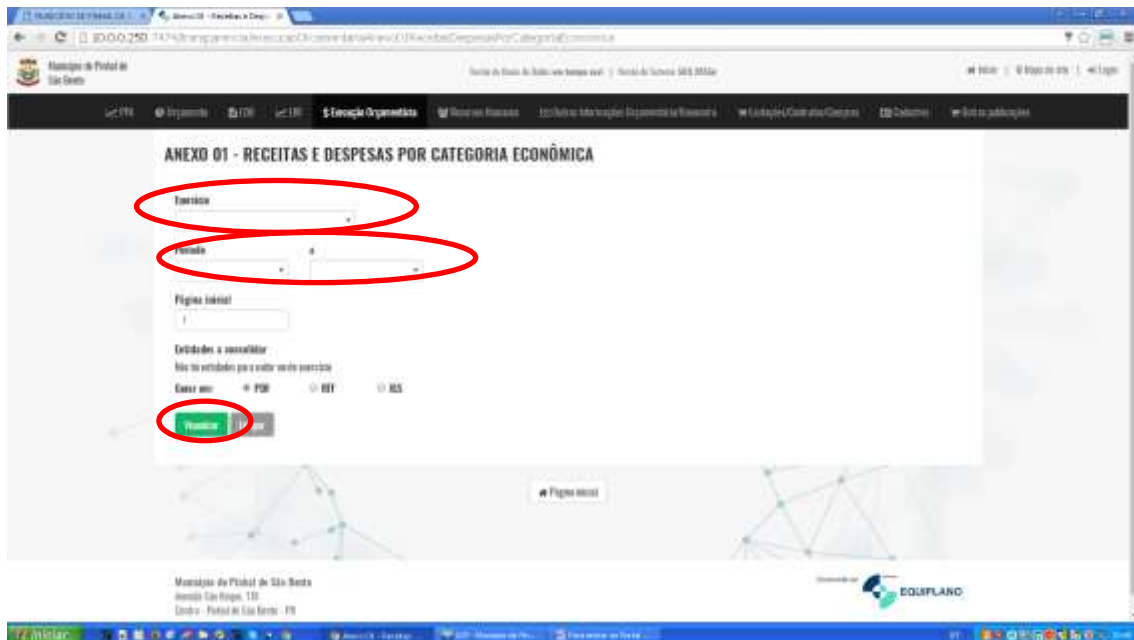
MUNICÍPIO DE PINHAL DE S... | Anexo 01 - Receitas e Despe...

10.0.0.250:7474/transparencia/execucaoOrcamentaria/Anexo01ReceitasDespesasPorCategoriaEconomica

Município de Pinhal de São Bento

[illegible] | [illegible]

Início | Mapa do site | Login

PPA | Orçamento | LDO | LRF | $ Execução Orçamentária | Recursos Humanos | Outras Informações Orçamentária/Financeira | Licitações/Contratos/Compras | Cadastros | Outras publicações

ANEXO 01 - RECEITAS E DESPESAS POR CATEGORIA ECONÔMICA

Exercício

Período a

Página inicial

1

Entidades a consolidar

Não há entidades para o valor neste exercício

Gerar em: PDF RTF XLS

Visualizar | Limpar

Página inicial

Município de Pinhal de São Bento

Avenida São Roque, 170

Centro - Pinhal de São Bento - PR

Desenvolvido por EQUIPLANO

Iniciar